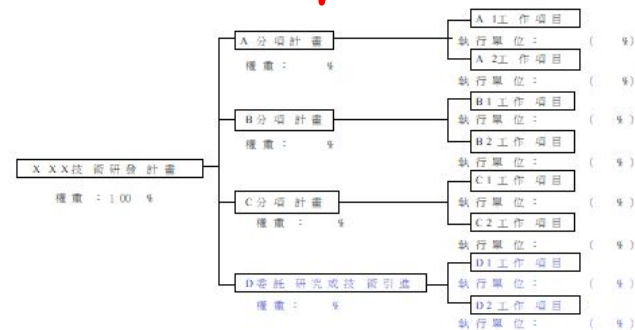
XXX技術研發計畫
權重：100 %

A分項計畫
權重： %

A1工作項目
執行單位： ( %)
A2工作項目
執行單位： ( %)

B分項計畫
權重： %

B1工作項目
執行單位： ( %)
B2工作項目
執行單位： ( %)

C分項計畫
權重： %

C1工作項目
執行單位： ( %)
C2工作項目
執行單位： ( %)

D委託研究或技術引進
權重： %

D1工作項目
執行單位： ( %)
D2工作項目
執行單位： ( %)